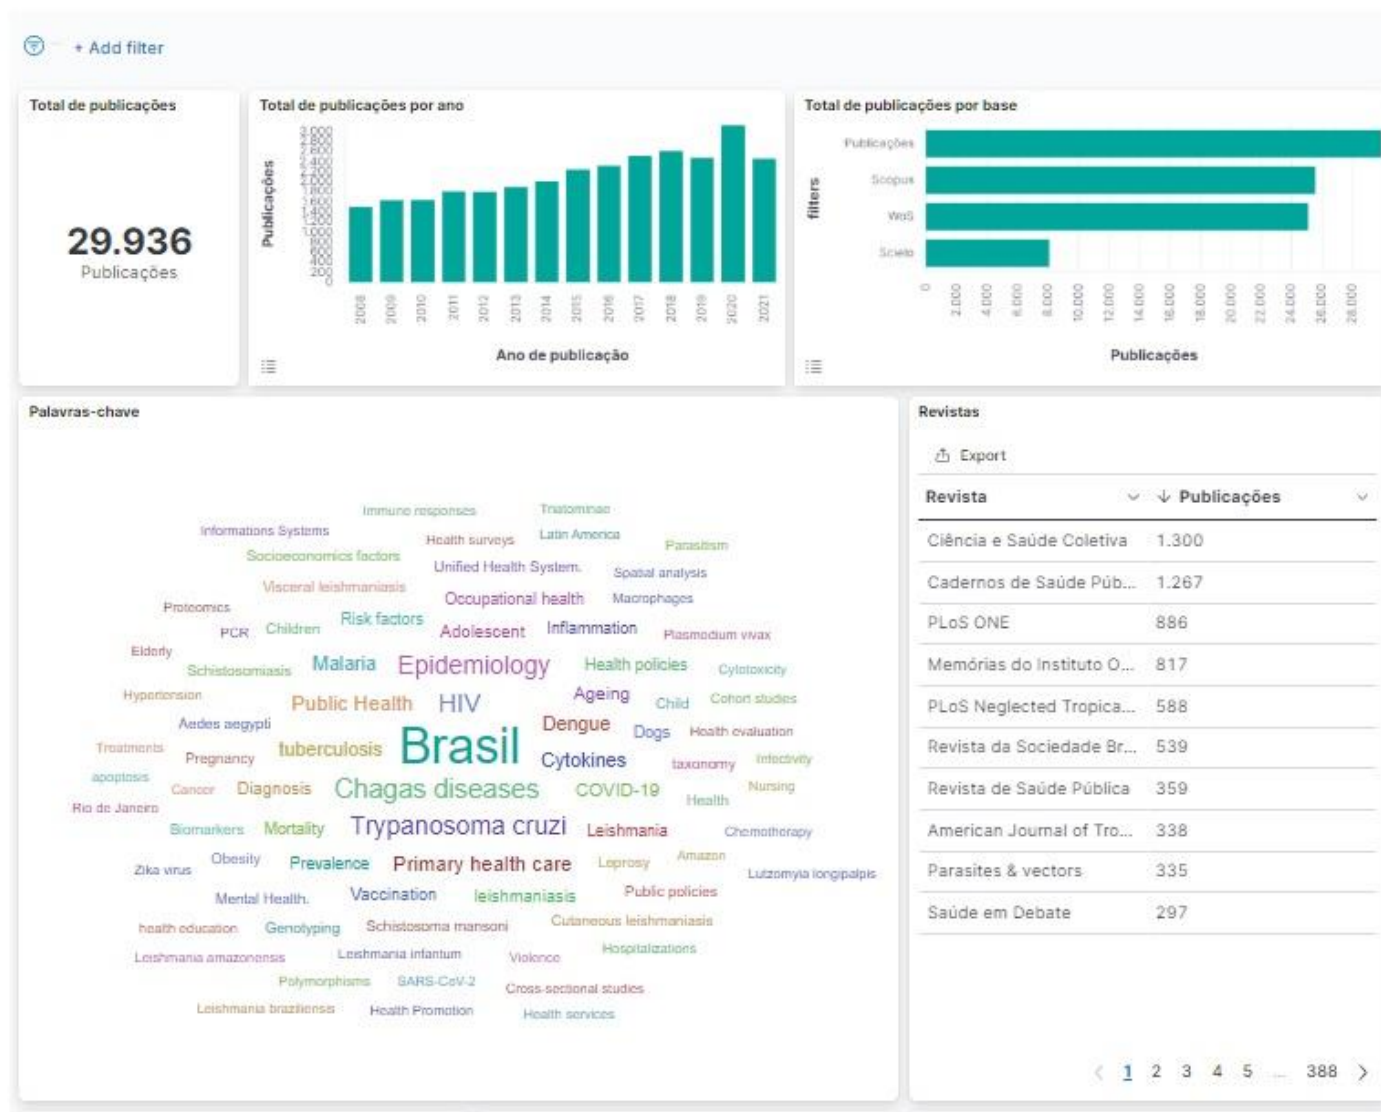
+ Add filter

Total de publicações

29.936
Publicações

Total de publicações por ano

Publicações

3.000
2.800
2.600
2.400
2.200
2.000
1.800
1.600
1.400
1.200
1.000
800
600
400
200
0

2008 2009 2010 2011 2012 2013 2014 2015 2016 2017 2018 2019 2020 2021

Ano de publicação

Total de publicações por base

filters

Publicações
Scopus
WoS
Scielo

0 2.000 4.000 6.000 8.000 10.000 12.000 14.000 16.000 18.000 20.000 22.000 24.000 26.000 28.000

Publicações

Palavras-chave

Immuno responses Triatominae Informations Systems Health surveys Latin America Parasitism Socioeconomics factors Unified Health System. Spatial analysis Visceral leishmaniasis Occupational health Macrophages Proteomics Risk factors PCR Children Adolescent Inflammation Plasmodium vivax Elderly Schistosomiasis Malaria Epidemiology Health policies Cytotoxicity Hypertension Public Health HIV Ageing Child Cohort studies Aedes aegypti Dengue Dogs Health evaluation Treatments Brasil Pregnancy tuberculosis Cytokines taxonomy Infectivity apoptosis Cancer Diagnosis Chagas diseases COVID-19 Nursing Rio de Janeiro Health Biomarkers Mortality Trypanosoma cruzi Leishmania Chemotherapy Obesity Zika virus Prevalence Primary health care Leprosy Amazon Lutzomyia longipalpis Mental Health. Vaccination leishmaniasis Public policies health education Genotyping Schistosoma mansoni Cutaneous leishmaniasis Hospitalizations Leishmania amazonensis Leishmania infantum Violence Polymorphisms SARS-CoV-2 Cross-sectional studies Leishmania braziliensis Health Promotion Health services

Revistas

Export

| Revista | Publicações |
|---|---|
| Ciência e Saúde Coletiva | 1.300 |
| Cadernos de Saúde Púb... | 1.267 |
| PLoS ONE | 886 |
| Memórias do Instituto O... | 817 |
| PLoS Neglected Tropica... | 588 |
| Revista da Sociedade Br... | 539 |
| Revista de Saúde Pública | 359 |
| American Journal of Tro... | 338 |
| Parasites & vectors | 335 |
| Saúde em Debate | 297 |

1 2 3 4 5 ... 388